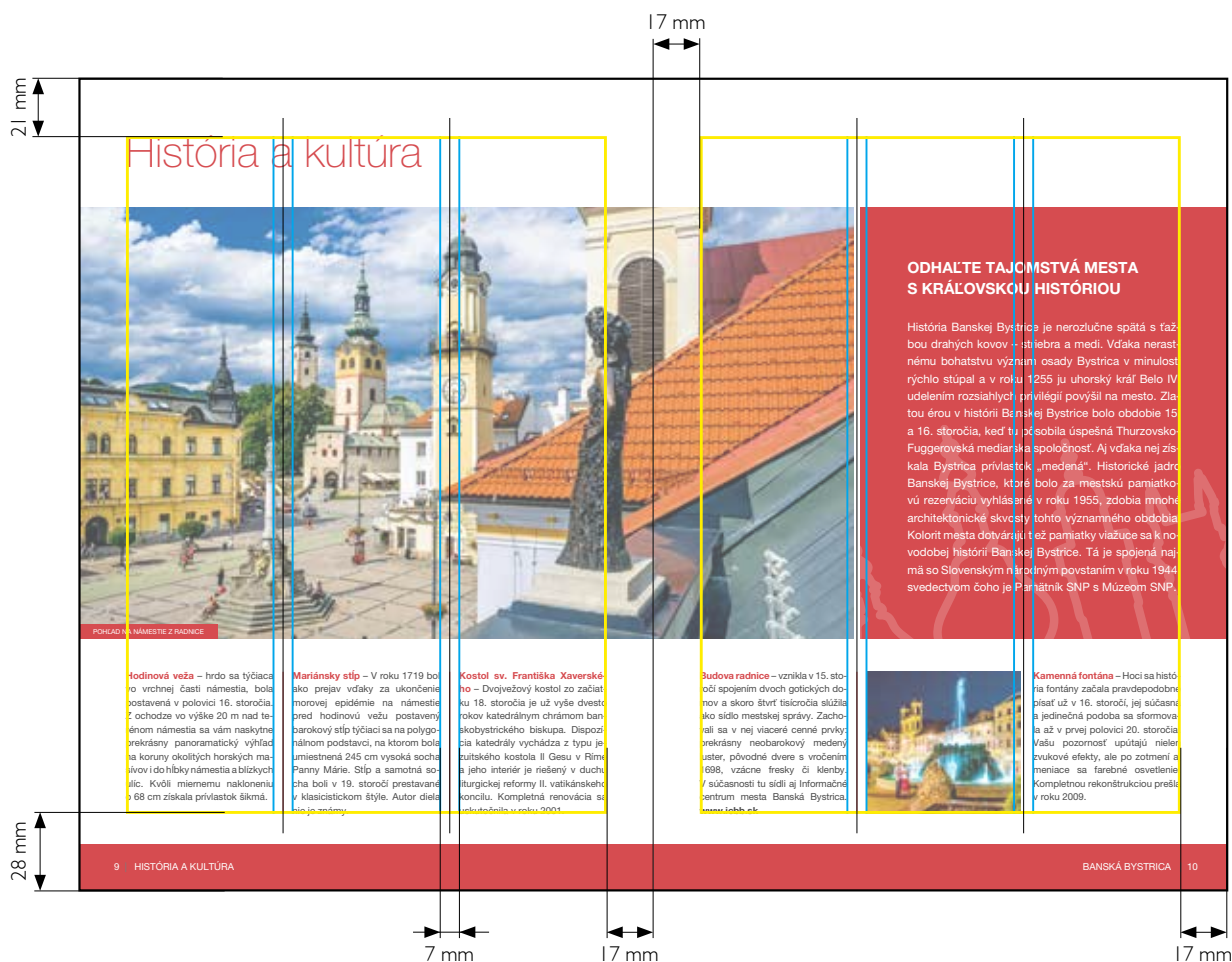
17 mm

21 mm

História a kultúra

POHĽAD NA NÁMESTIE Z RADNICE

ODHAĽTE TAJOMSTVÁ MESTA S KRÁĽOVSKOU HISTÓRIOU

História Banskej Bystrice je nerozlučne spätá s ťažbou drahých kovov – striebra a medi. Vďaka nerastnému bohatstvu význam osady Bystrica v minulosti rýchlo stúpal a v roku 1255 ju uhorský kráľ Belo IV. udelením rozsiahlych privilégií povýšil na mesto. Zlatou érou v histórii Banskej Bystrice bolo obdobie 15. a 16. storočia, keď tu pôsobila úspešná Thurzovsko-Fuggerovská mediarska spoločnosť. Aj vďaka nej získala Bystrica prívlastok „medená". Historické jadro Banskej Bystrice, ktoré bolo za mestskú pamiatkovú rezerváciu vyhlásené v roku 1955, zdobia mnohé architektonické skvosty tohto významného obdobia. Kolorit mesta dotvárajú tiež pamiatky viažuce sa k novodobej histórii Banskej Bystrice. Tá je spojená najmä so Slovenským národným povstaním v roku 1944, svedectvom čoho je Pamätník SNP s Múzeom SNP.

Hodinová veža – hrdo sa týčiaca vo vrchnej časti námestia, bola postavená v polovici 16. storočia. Z ochodze vo výške 20 m nad terénom námestia sa vám naskytne prekrásny panoramatický výhľad na koruny okolitých horských masívov i do hĺbky námestia a blízkych ulíc. Kvôli miernemu nakloneniu o 68 cm získala prívlastok šikmá.

Mariánsky stĺp – V roku 1719 bol ako prejav vďaky za ukončenie morovej epidémie na námestí pred hodinovú vežu postavený barokový stĺp týčiaci sa na polygonálnom podstavci, na ktorom bola umiestnená 245 cm vysoká socha Panny Márie. Stĺp a samotná socha boli v 19. storočí prestavané v klasicistickom štýle. Autor diela nie je známy.

Kostol sv. Františka Xaverského – Dvojvežový kostol zo začiatku 18. storočia je už vyše dvesto rokov katedrálnym chrámom banskobystrického biskupa. Dispozícia katedrály vychádza z typu jezuitského kostola Il Gesu v Ríme a jeho interiér je riešený v duchu liturgickej reformy II. vatikánskeho koncilu. Kompletná renovácia sa uskutočnila v roku 2001.

Budova radnice – vznikla v 15. storočí spojením dvoch gotických domov a skoro štvrť tisícročia slúžila ako sídlo mestskej správy. Zachovali sa v nej viaceré cenné prvky: prekrásny neobarokový medený luster, pôvodné dvere s vročením 1698, vzácne fresky či klenby. V súčasnosti tu sídli aj Informačné centrum mesta Banská Bystrica. www.icbb.sk

Kamenná fontána – Hoci sa história fontány začala pravdepodobne písať už v 16. storočí, jej súčasná a jedinečná podoba sa sformovala až v prvej polovici 20. storočia. Vašu pozornosť upútajú nielen zvukové efekty, ale po zotmení aj meniace sa farebné osvetlenie. Kompletnou rekonštrukciou prešla v roku 2009.

28 mm

9 HISTÓRIA A KULTÚRA

BANSKÁ BYSTRICA 10

7 mm

17 mm

17 mm